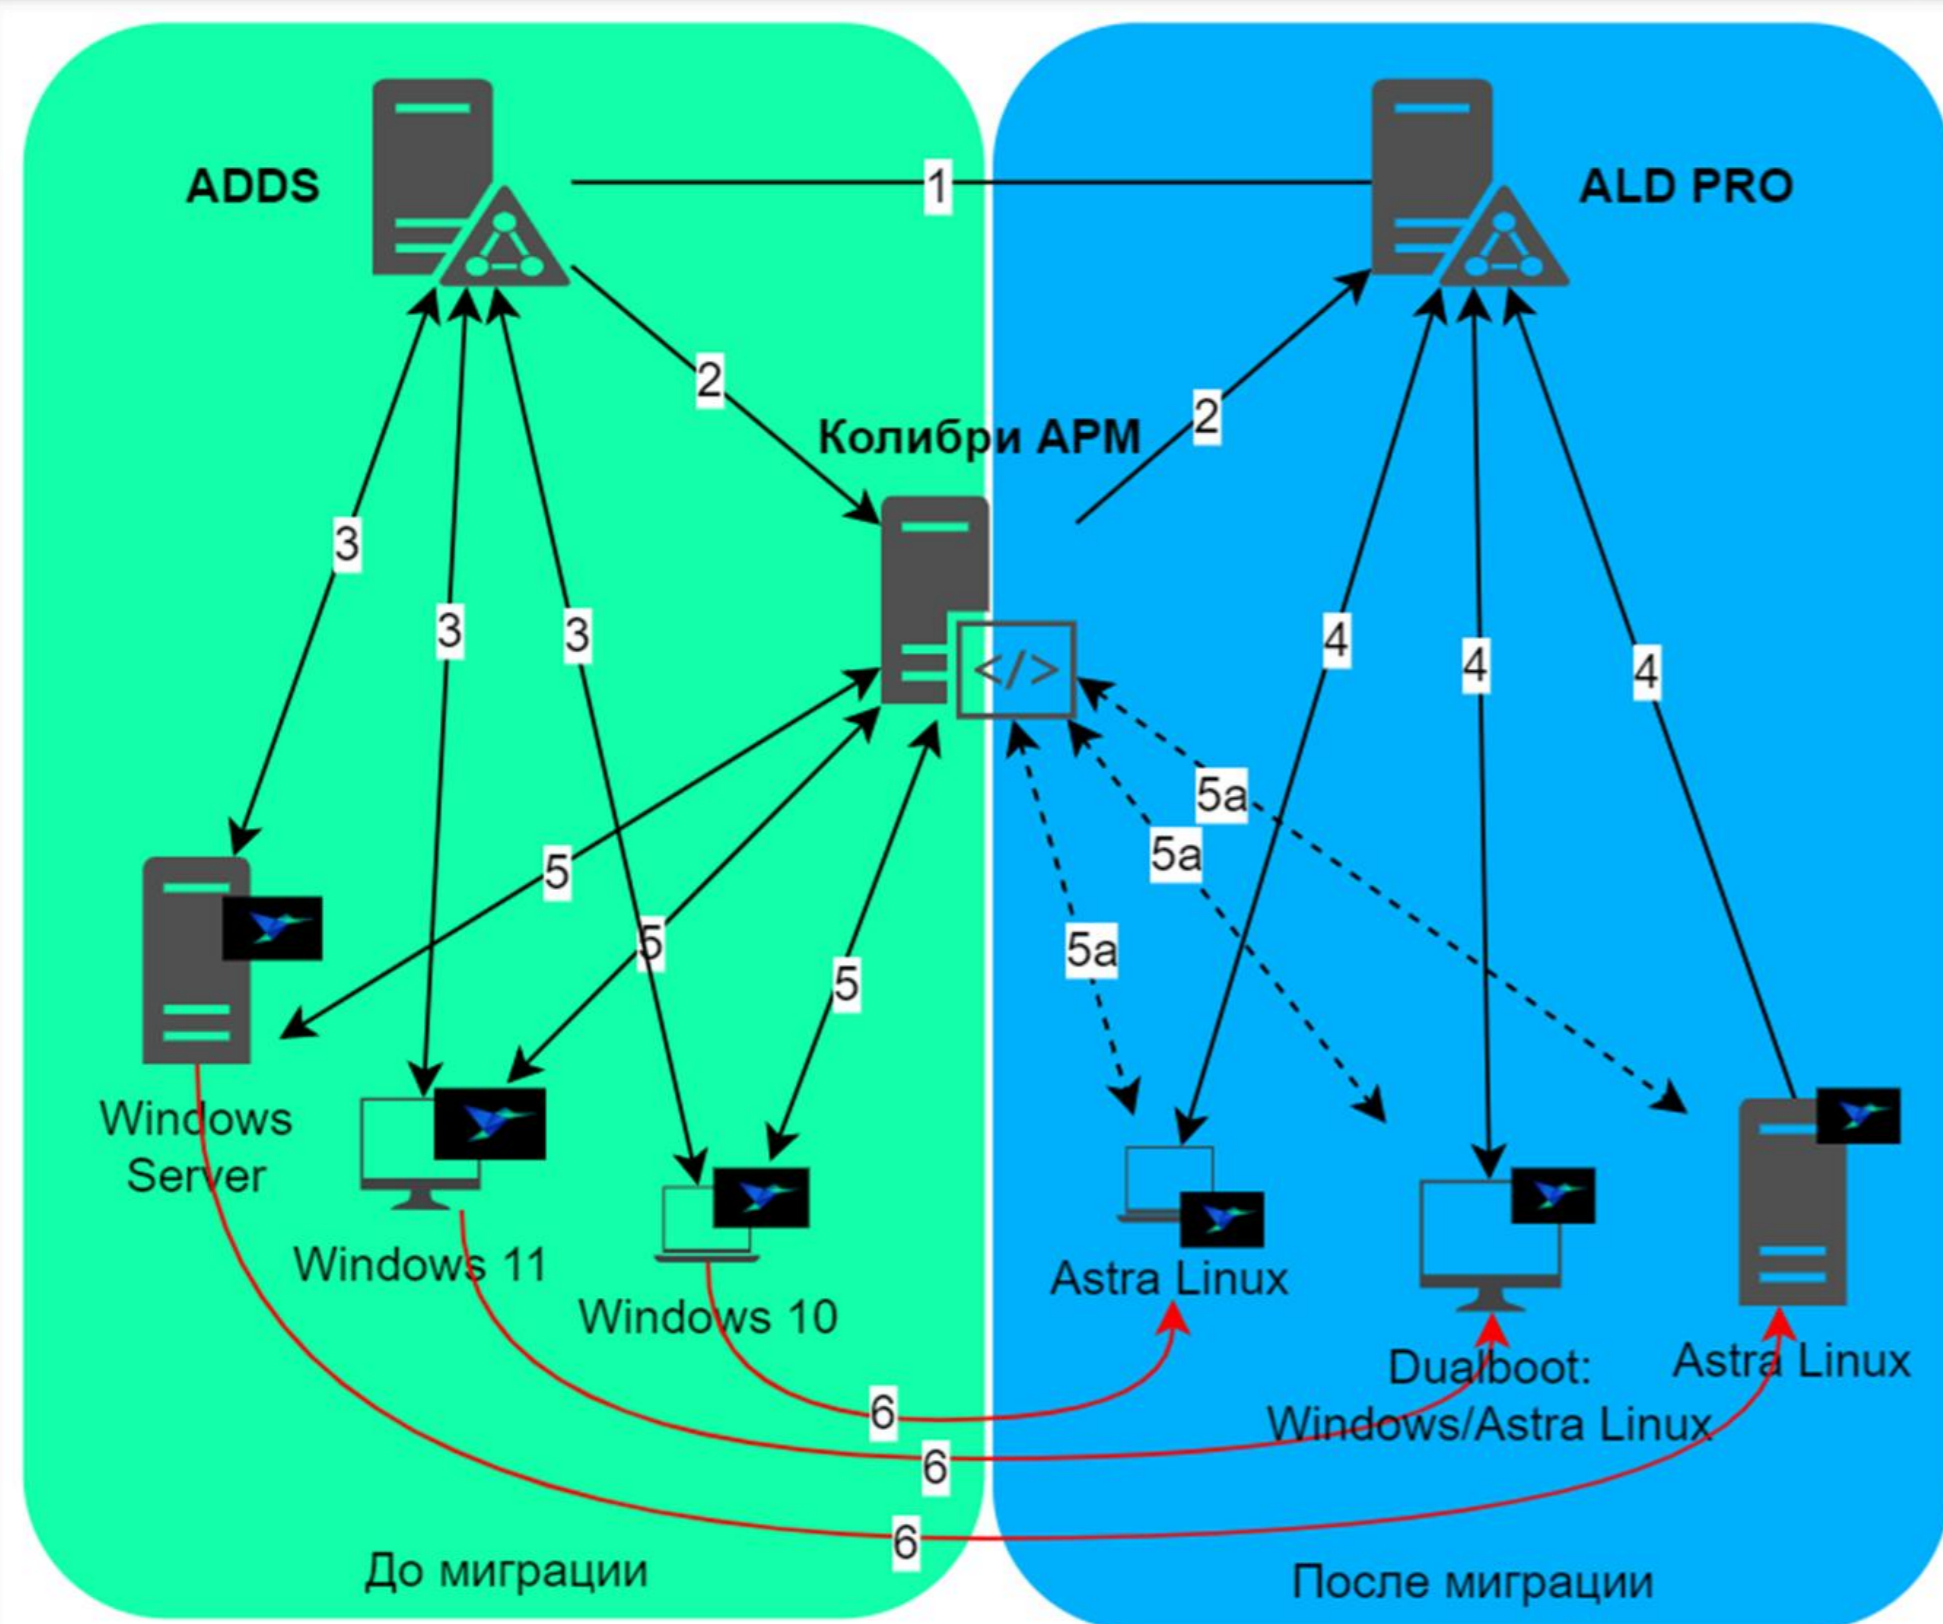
ADDS

1

ALD PRO

2

2

Колибри АРМ

3

3

3

4

4

4

5a

5a

5a

5

5

5

Windows Server

Windows 11

Windows 10

Astra Linux

Dualboot: Windows/Astra Linux

Astra Linux

6

6

6

До миграции

После миграции